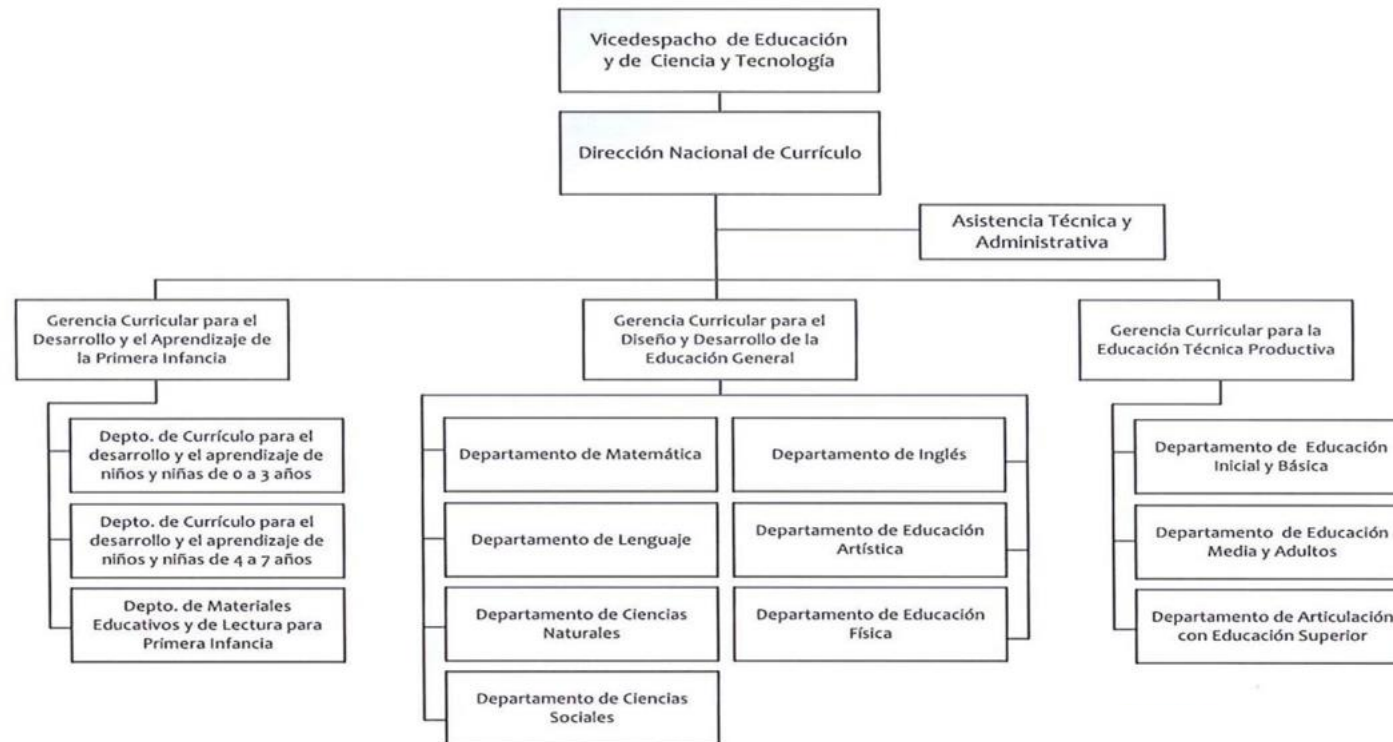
Vicedespacho de Educación y de Ciencia y Tecnología

Dirección Nacional de Currículo

Asistencia Técnica y Administrativa

Gerencia Curricular para el Desarrollo y el Aprendizaje de la Primera Infancia

Depto. de Currículo para el desarrollo y el aprendizaje de niños y niñas de 0 a 3 años

Depto. de Currículo para el desarrollo y el aprendizaje de niños y niñas de 4 a 7 años

Depto. de Materiales Educativos y de Lectura para Primera Infancia

Gerencia Curricular para el Diseño y Desarrollo de la Educación General

Departamento de Matemática

Departamento de Lenguaje

Departamento de Ciencias Naturales

Departamento de Ciencias Sociales

Departamento de Inglés

Departamento de Educación Artística

Departamento de Educación Física

Gerencia Curricular para la Educación Técnica Productiva

Departamento de Educación Inicial y Básica

Departamento de Educación Media y Adultos

Departamento de Articulación con Educación Superior